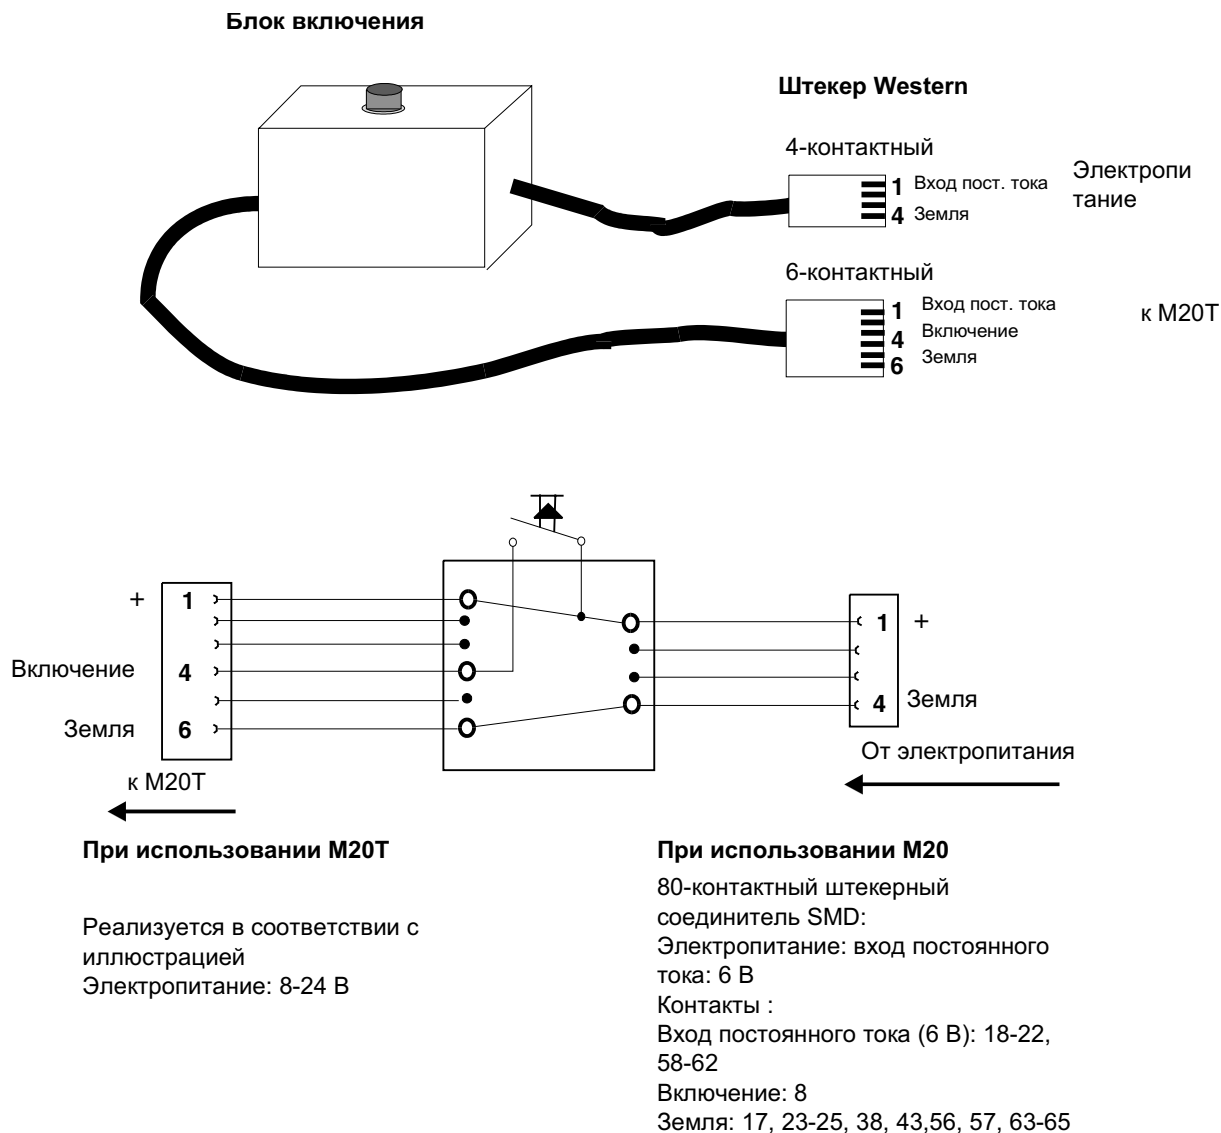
Блок включения

Штекер Western

4-контактный

1 Вход пост. тока
4 Земля

Электропитание

6-контактный

1 Вход пост. тока
4 Включение
6 Земля

к M20T

+ 1

Включение 4

Земля 6

к M20T

1 +

4 Земля

От электропитания

При использовании M20T

Реализуется в соответствии с иллюстрацией
Электропитание: 8-24 В

При использовании M20

80-контактный штекерный соединитель SMD:
Электропитание: вход постоянного тока: 6 В
Контакты :
Вход постоянного тока (6 В): 18-22, 58-62
Включение: 8
Земля: 17, 23-25, 38, 43,56, 57, 63-65